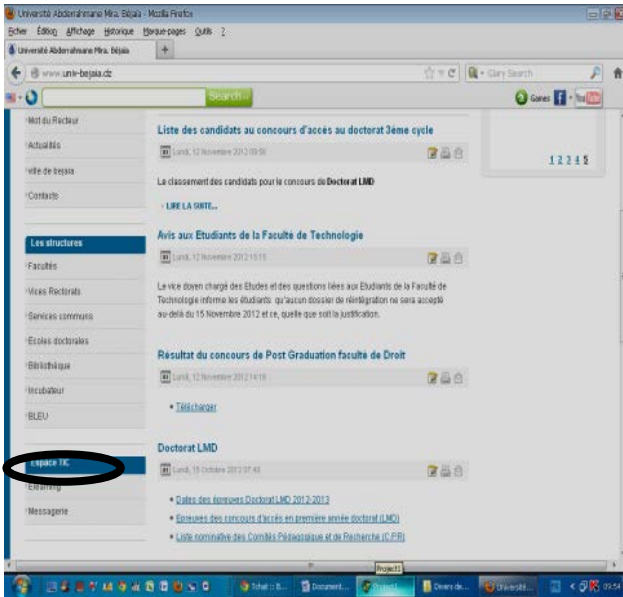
Université Abderrahmane Mira. Béjaia - Mozilla Firefox
Fichier Édition Affichage Historique Marque-pages Outils ?
Université Abderrahmane Mira. Béjaia
www.univ-bejaia.dz
Clary Search
Search
Games

Mot du Recteur
Actualités
ville de bejaia
Contacts

Les structures
Facultés
Vices Rectorats
Services communs
Ecoles doctorales
Bibliothèque
Incubateur
BLEU

Espace TIC
Elearning
Messagerie

Liste des candidats au concours d'accès au doctorat 3eme cycle
Lundi, 12 Novembre 2012 09:58
Le classement des candidats pour le concours de Doctorat LMD
LIRE LA SUITE...

Avis aux Etudiants de la Faculté de Technologie
Lundi, 12 Novembre 2012 15:15
Le vice doyen chargé des Etudes et des questions liées aux Etudiants de la Faculté de Technologie informe les étudiants qu'aucun dossier de réintégration ne sera accepté au-delà du 15 Novembre 2012 et ce, quelle que soit la justification.

Résultat du concours de Post Graduation faculté de Droit
Lundi, 12 Novembre 2012 14:18
Télécharger

Doctorat LMD
Lundi, 15 Octobre 2012 07:43
Dates des épreuves Doctorat LMD 2012-2013
Epreuves des concours d'accès en première année doctorat (LMD)
Liste nominative des Comités Pédagogique et de Recherche (CPR)

1 2 3 4 5

Project1
Tchat : B...
Document...
Project1
Divers de...
Université...
09:54